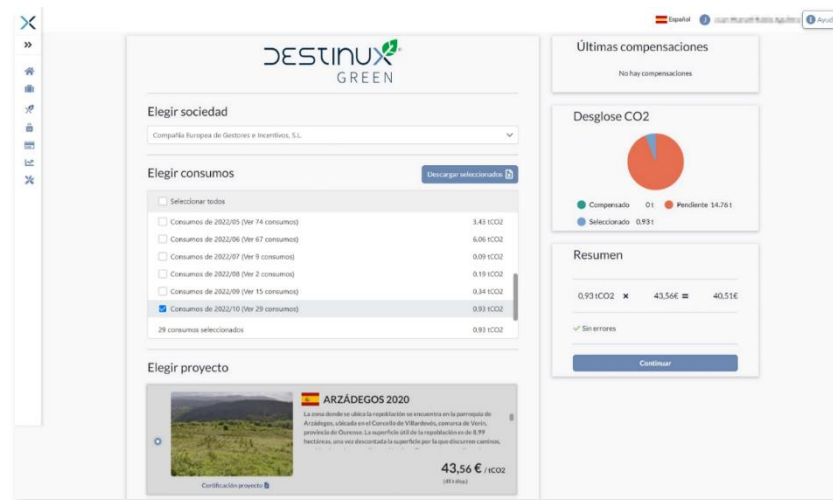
Español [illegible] Ayuda

DESTINUX GREEN

Elegir sociedad

Compañía Europea de Gestores e Incentivos, S.L.

Elegir consumos

Descargar seleccionados

Seleccionar todos

| | |
|---|---|
| Consumos de 2022/05 (Ver 74 consumos) | 3.43 tCO2 |
| Consumos de 2022/06 (Ver 67 consumos) | 6.06 tCO2 |
| Consumos de 2022/07 (Ver 9 consumos) | 0.09 tCO2 |
| Consumos de 2022/08 (Ver 2 consumos) | 0.19 tCO2 |
| Consumos de 2022/09 (Ver 15 consumos) | 0.34 tCO2 |
| Consumos de 2022/10 (Ver 29 consumos) | 0.93 tCO2 |
| 29 consumos seleccionados | 0.93 tCO2 |

Elegir proyecto

ARZÁDEGOS 2020

La zona donde se ubica la repoblación se encuentra en la parroquia de Arzádegos, ubicada en el Concello de Villardevós, comarca de Verín, provincia de Ourense. La superficie útil de la repoblación es de 8,99 hectáreas, una vez descontada la superficie por la que discurren caminos, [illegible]

43,56 € / tCO2

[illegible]

Certificación proyecto

Últimas compensaciones

No hay compensaciones

Desglose CO2

Compensado 0 t Pendiente 14.76 t

Seleccionado 0.93 t

Resumen

0,93 tCO2 × 43,56€ = 40,51€

Sin errores

Continuar